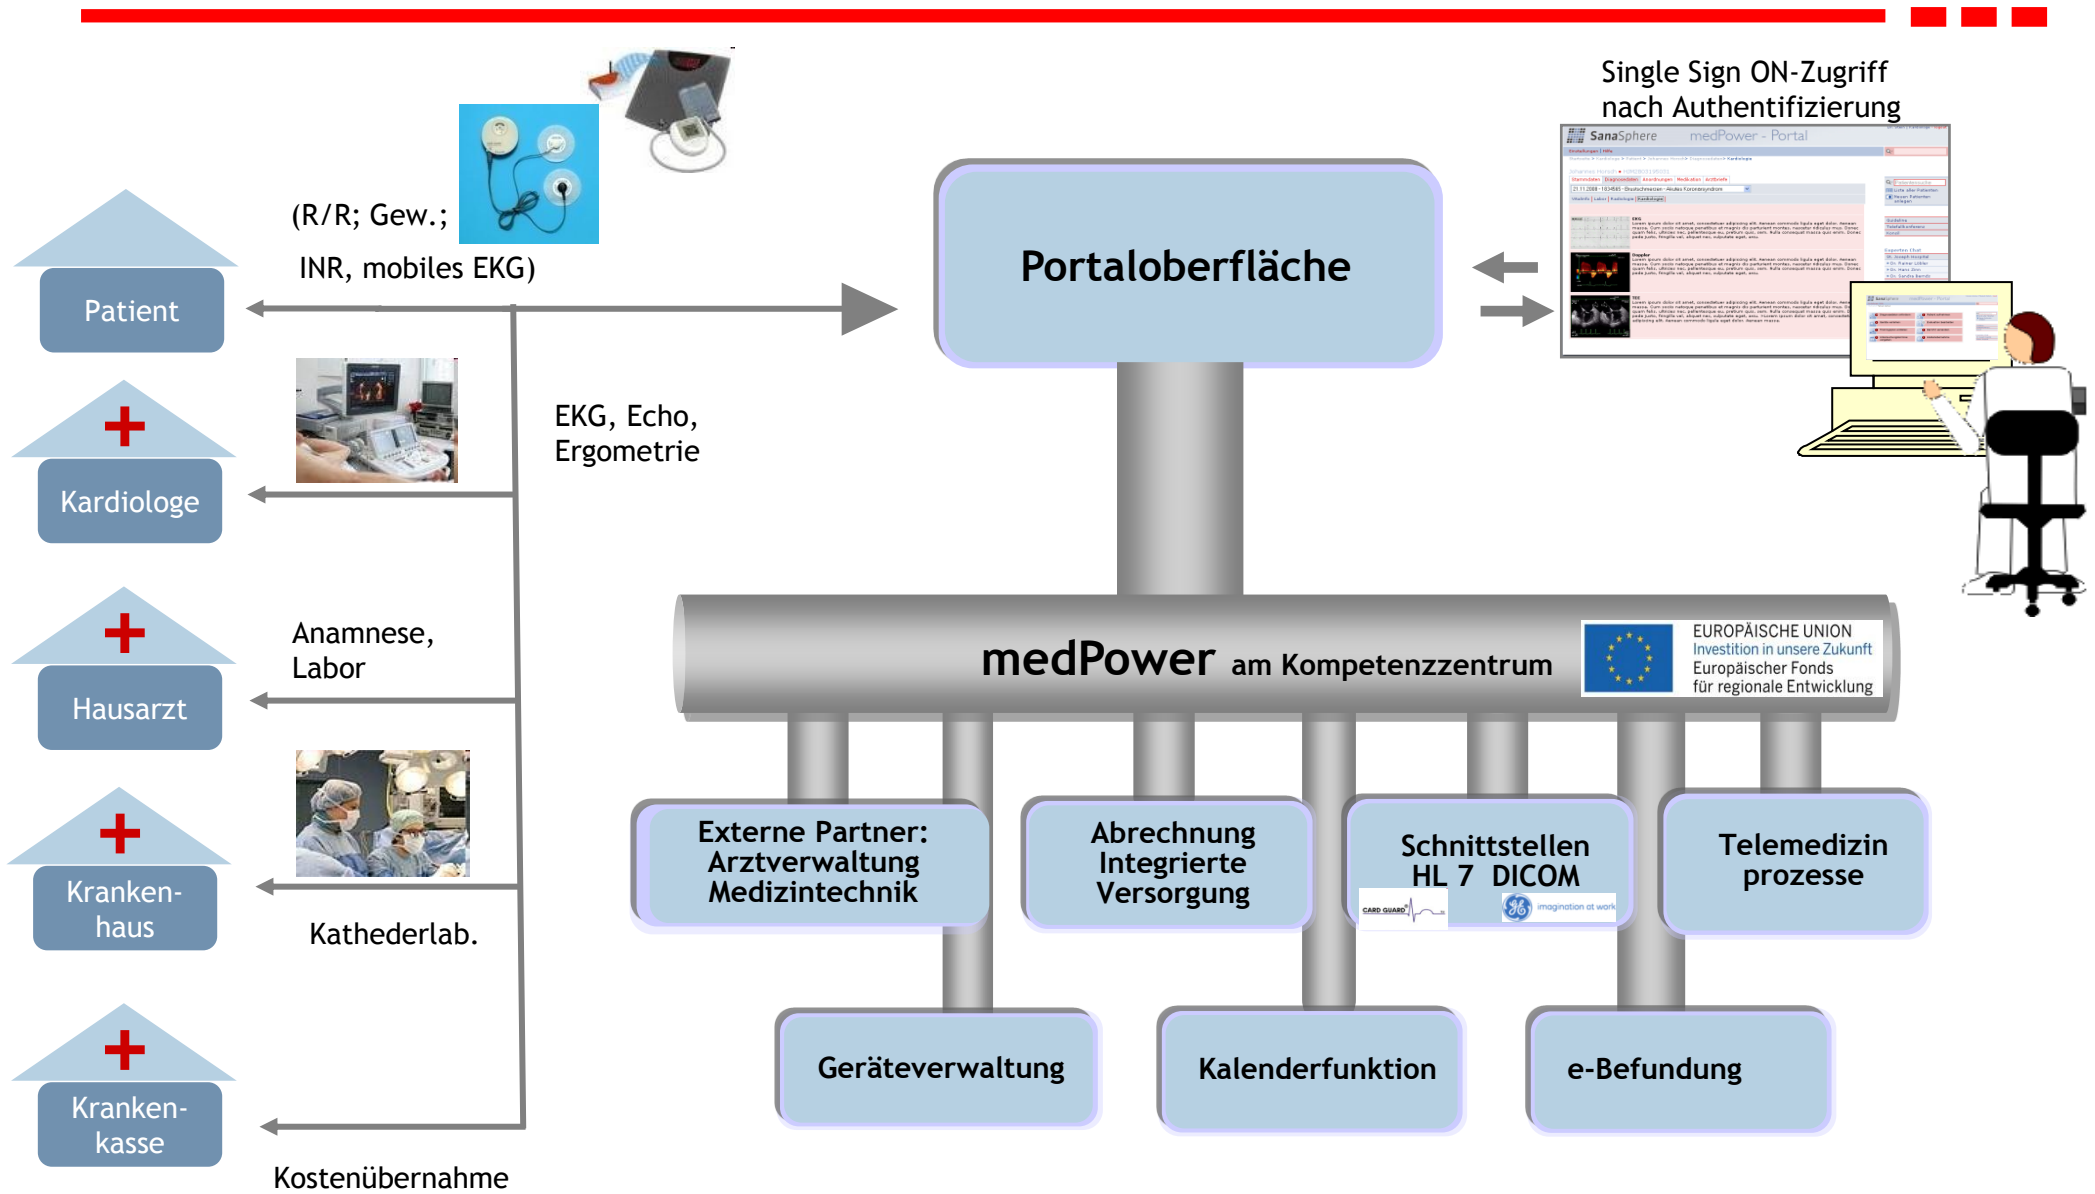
Single Sign ON-Zugriff nach Authentifizierung

SanaSphere medPower - Portal

(R/R; Gew.;

INR, mobiles EKG)

Patient

Portaloberfläche

EKG, Echo, Ergometrie

Kardiologe

Anamnese, Labor

Hausarzt

medPower am Kompetenzzentrum

EUROPÄISCHE UNION
Investition in unsere Zukunft
Europäischer Fonds
für regionale Entwicklung

Kranken-
haus

Kathederlab.

Externe Partner: Arztverwaltung Medizintechnik

Abrechnung Integrierte Versorgung

Schnittstellen HL 7 DICOM

CARD GUARD

imagination at work

Telemedizin prozesse

Kranken-
kasse

Geräteverwaltung

Kalenderfunktion

e-Befundung

Kostenübernahme